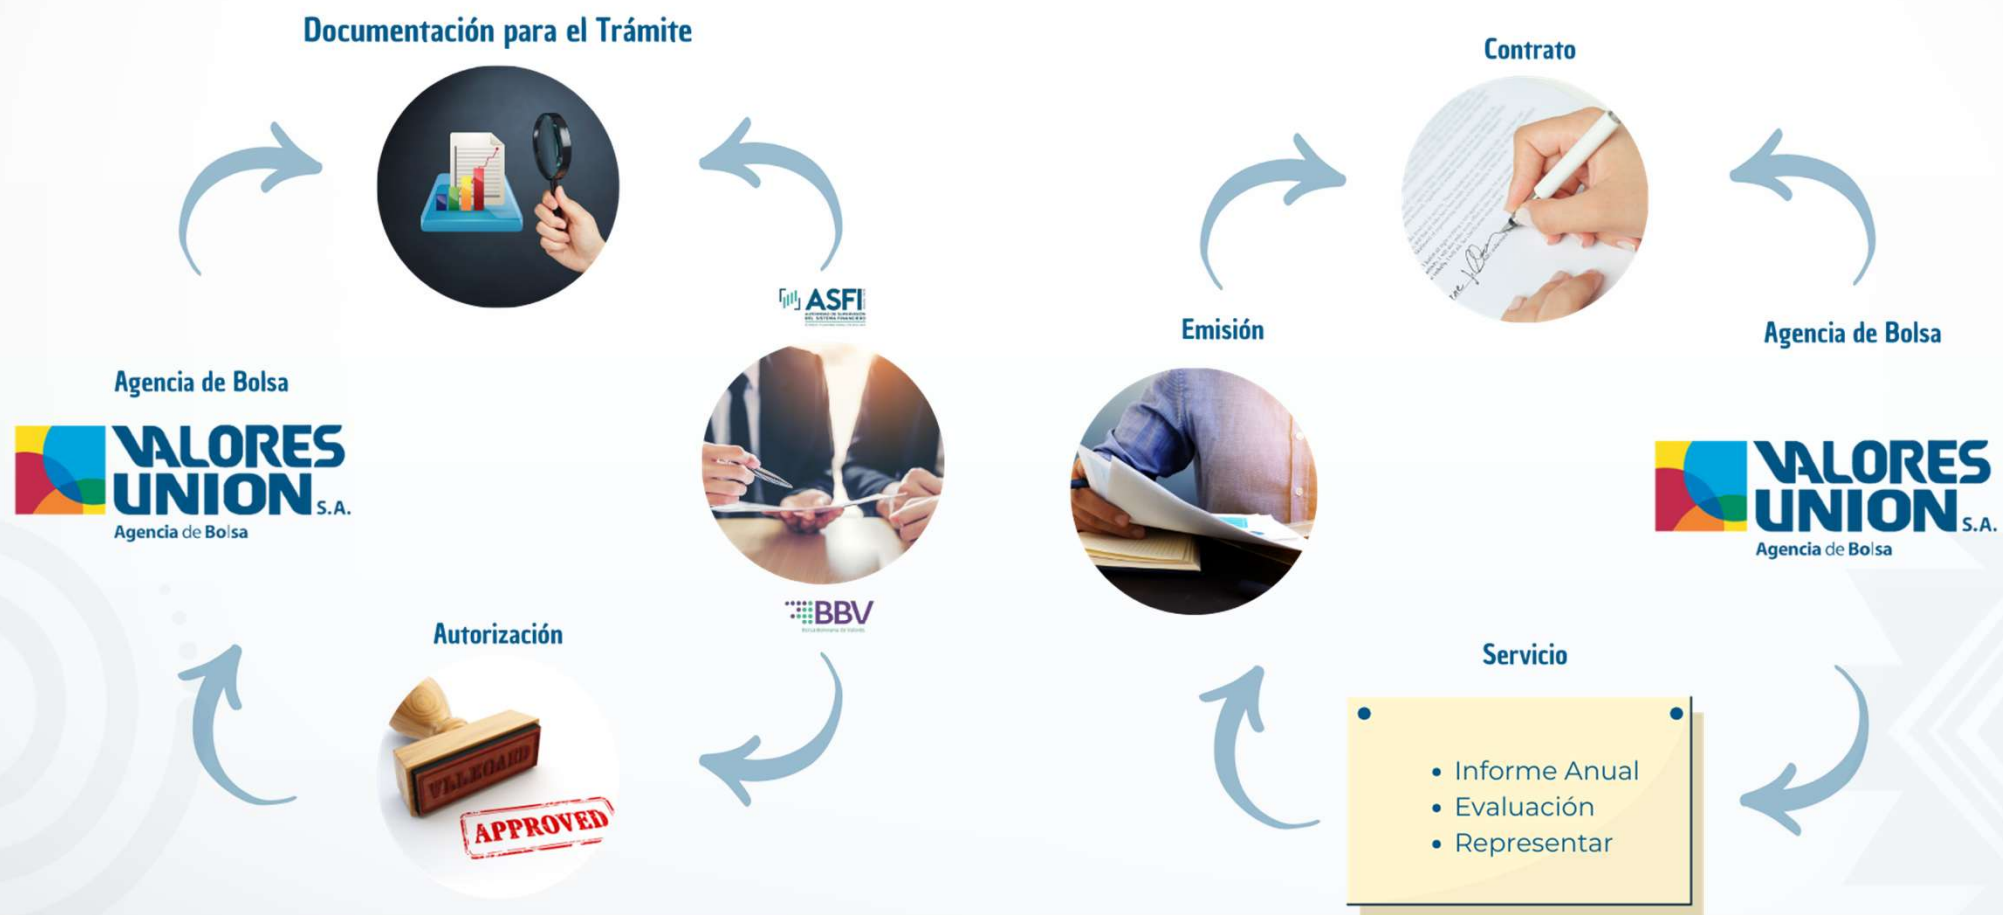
Documentación para el Trámite

Contrato

Agencia de Bolsa

VALORES UNION S.A.
Agencia de Bolsa

ASFI

BBV

Emisión

Agencia de Bolsa

VALORES UNION S.A.
Agencia de Bolsa

Autorización

APPROVED

Servicio

• Informe Anual
• Evaluación
• Representar